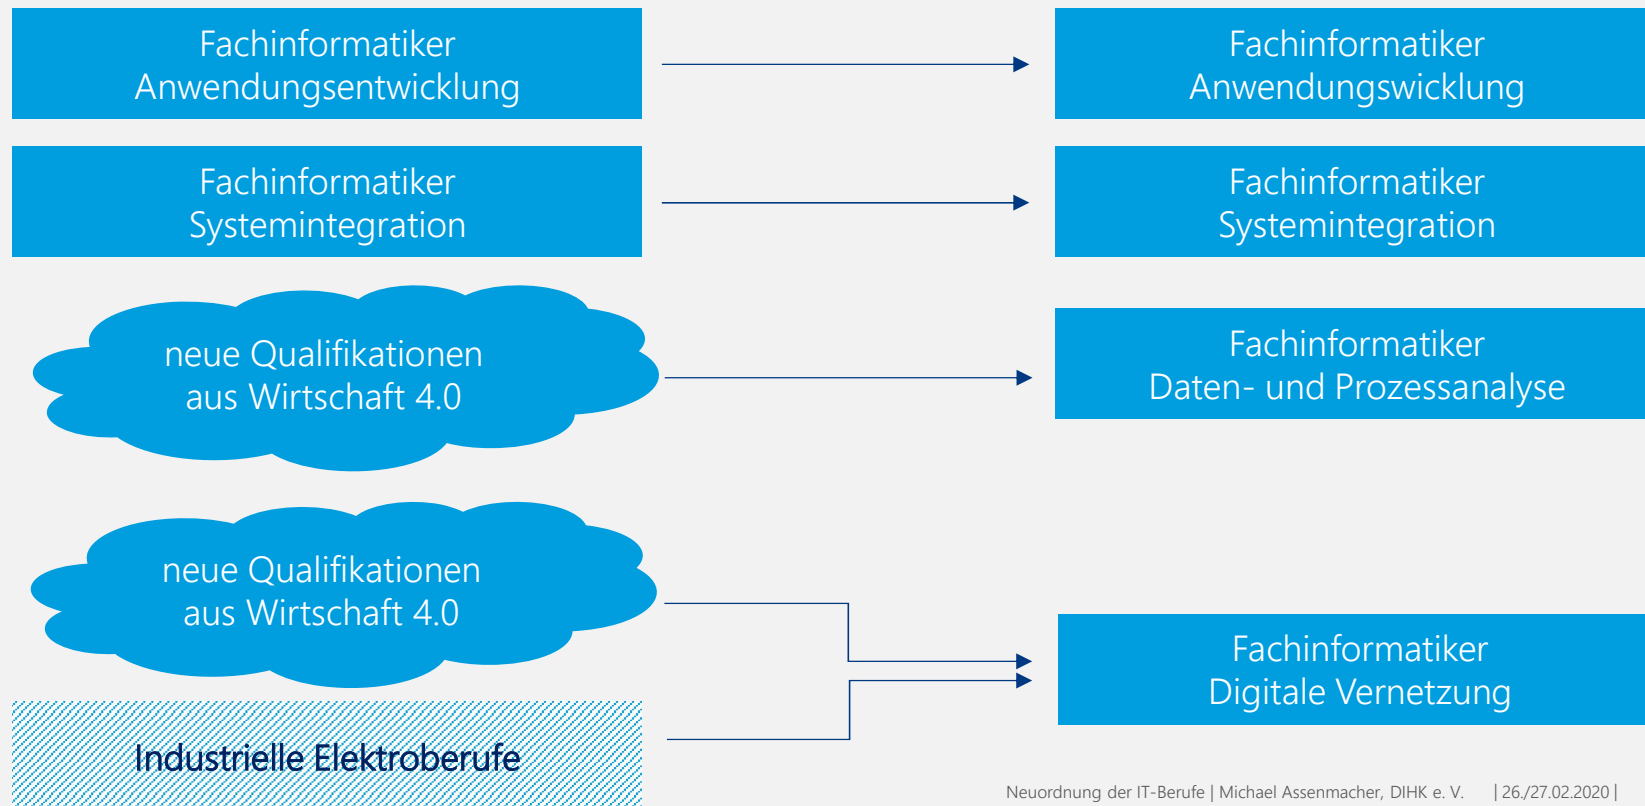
Fachinformatiker
Anwendungsentwicklung

Fachinformatiker
Anwendungswicklung

Fachinformatiker
Systemintegration

Fachinformatiker
Systemintegration

neue Qualifikationen
aus Wirtschaft 4.0

Fachinformatiker
Daten- und Prozessanalyse

neue Qualifikationen
aus Wirtschaft 4.0

Fachinformatiker
Digitale Vernetzung

Industrielle Elektroberufe

Neuordnung der IT-Berufe | Michael Assenmacher, DIHK e. V. | 26./27.02.2020 |